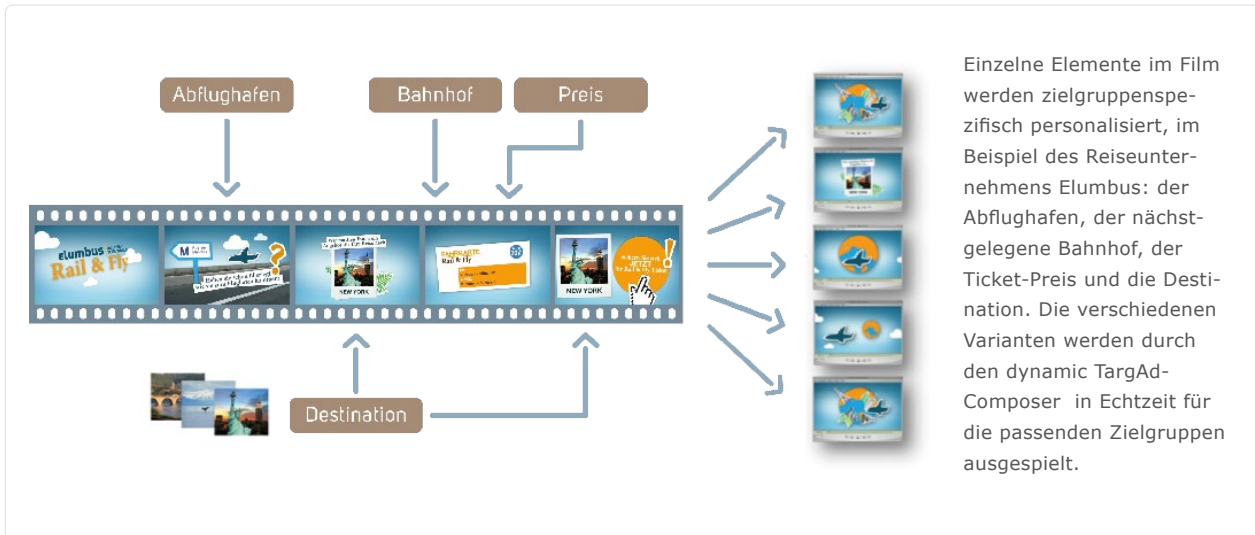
Abflughafen

Bahnhof

Preis

Elumbus Rail & Fly

M

?

NEW YORK

NEW YORK

!

Destination

Einzelne Elemente im Film werden zielgruppenspezifisch personalisiert, im Beispiel des Reiseunternehmens Elumbus: der Abflughafen, der nächstgelegene Bahnhof, der Ticket-Preis und die Destination. Die verschiedenen Varianten werden durch den dynamic TargAd-Composer in Echtzeit für die passenden Zielgruppen ausgespielt.